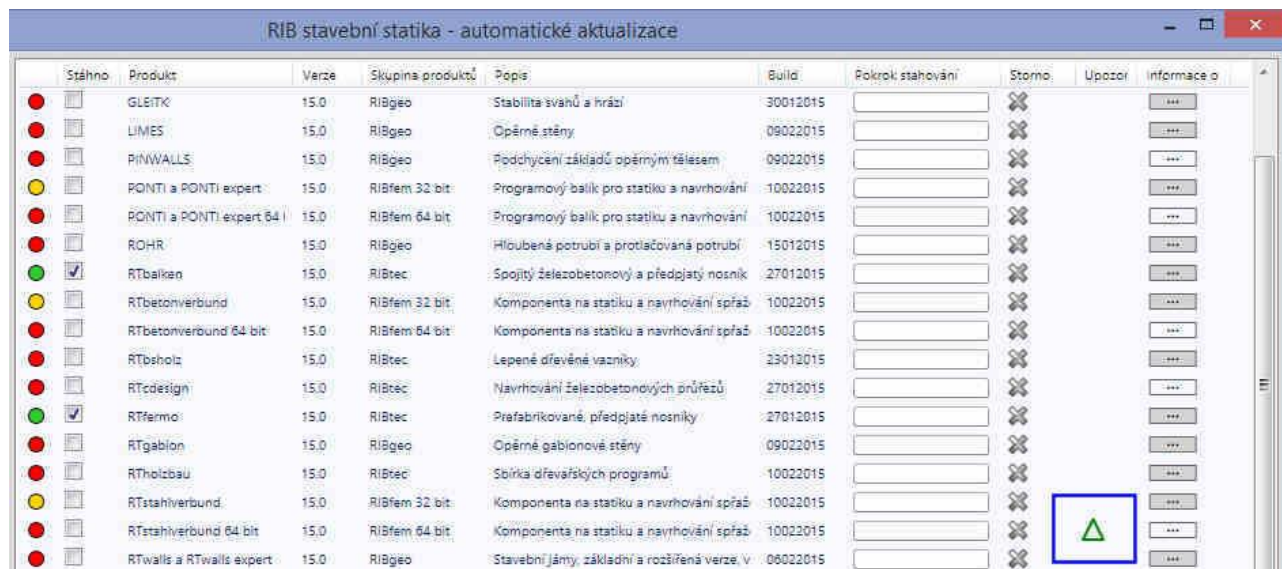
RIB stavební statika - automatické aktualizace

| | Stáhno | Produkt | Verze | Skupina produktů | Popis | Build | Pokrok stahování | Storno | Upozor | Informace o |
|---|---|---|---|---|---|---|---|---|---|---|
| | | GLEITK | 15.0 | RIBgeo | Stabilita svahů a hrází | 30012015 | | | | ... |
| | | LIMES | 15.0 | RIBgeo | Opěrné stěny | 09022015 | | | | ... |
| | | PINWALLS | 15.0 | RIBgeo | Podchycení základů opěrným tělesem | 09022015 | | | | ... |
| | | PONTI a PONTI expert | 15.0 | RIBfem 32 bit | Programový balík pro statiku a navrhování | 10022015 | | | | ... |
| | | PONTI a PONTI expert 64 I | 15.0 | RIBfem 64 bit | Programový balík pro statiku a navrhování | 10022015 | | | | ... |
| | | ROHR | 15.0 | RIBgeo | Hloubená potrubí a protlačovaná potrubí | 15012015 | | | | ... |
| | ✓ | RTbalken | 15.0 | RIBtec | Spojitý železobetonový a předpjatý nosník | 27012015 | | | | ... |
| | | RTbetonverbund | 15.0 | RIBfem 32 bit | Komponenta na statiku a navrhování spřaž | 10022015 | | | | ... |
| | | RTbetonverbund 64 bit | 15.0 | RIBfem 64 bit | Komponenta na statiku a navrhování spřaž | 10022015 | | | | ... |
| | | RTbsholz | 15.0 | RIBtec | Lepené dřevěné vazníky | 23012015 | | | | ... |
| | | RTcdesign | 15.0 | RIBtec | Navrhování železobetonových průřezů | 27012015 | | | | ... |
| | ✓ | RTfermo | 15.0 | RIBtec | Prefabrikované, předpjaté nosníky | 27012015 | | | | ... |
| | | RTgabion | 15.0 | RIBgeo | Opěrné gabionové stěny | 09022015 | | | | ... |
| | | RTholzbau | 15.0 | RIBtec | Sbírka dřevařských programů | 10022015 | | | | ... |
| | | RTstahlverbund | 15.0 | RIBfem 32 bit | Komponenta na statiku a navrhování spřaž | 10022015 | | | | ... |
| | | RTstahlverbund 64 bit | 15.0 | RIBfem 64 bit | Komponenta na statiku a navrhování spřaž | 10022015 | | | Δ | ... |
| | | RTwalls a RTwalls expert | 15.0 | RIBgeo | Stavební jámy, základní a rozšířená verze, v | 06022015 | | | | ... |